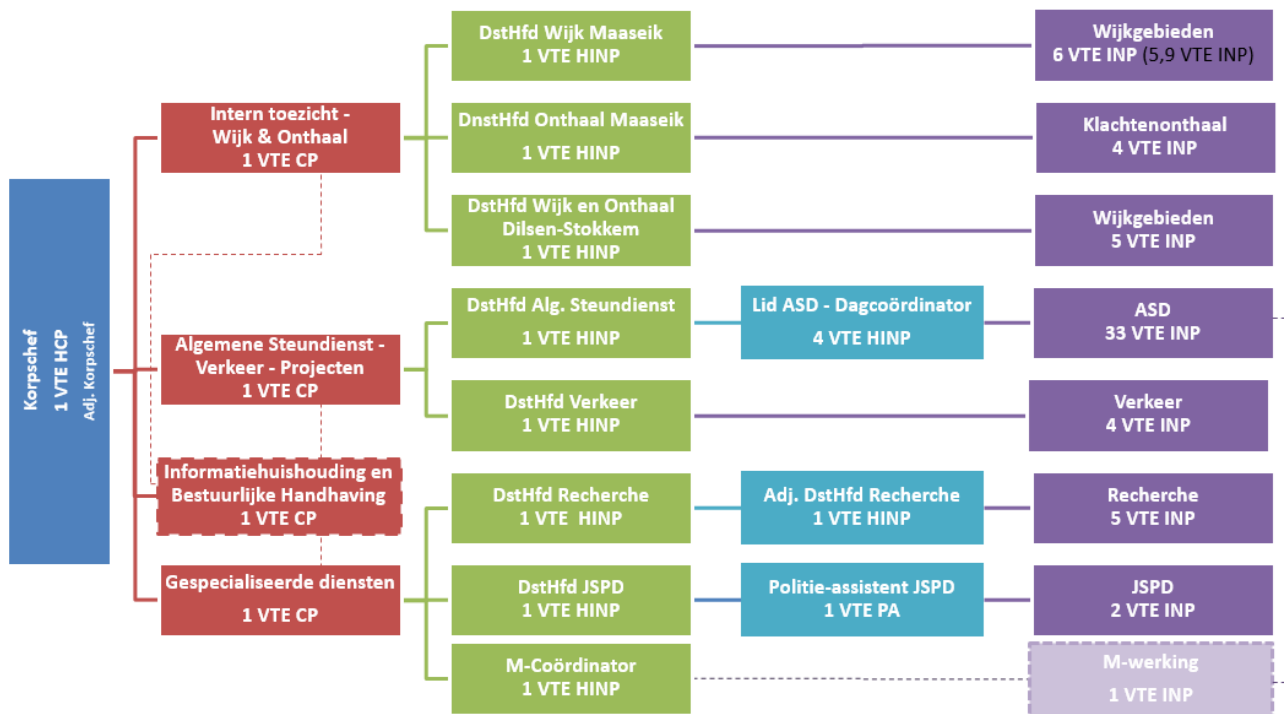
Korpschef
1 VTE HCP
Adj. Korpschef

Intern toezicht - Wijk & Onthaal
1 VTE CP

Algemene Steundienst - Verkeer - Projecten
1 VTE CP

Informatiehuishouding en Bestuurlijke Handhaving
1 VTE CP

Gespecialiseerde diensten
1 VTE CP

DstHfd Wijk Maaseik
1 VTE HINP

DnstHfd Onthaal Maaseik
1 VTE HINP

DstHfd Wijk en Onthaal Dilsen-Stokkem
1 VTE HINP

DstHfd Alg. Steundienst
1 VTE HINP

DstHfd Verkeer
1 VTE HINP

DstHfd Recherche
1 VTE HINP

DstHfd JSPD
1 VTE HINP

M-Coördinator
1 VTE HINP

Lid ASD - Dagcoördinator
4 VTE HINP

Adj. DstHfd Recherche
1 VTE HINP

Politie-assistent JSPD
1 VTE PA

Wijkgebieden
6 VTE INP (5,9 VTE INP)

Klachtenonthaal
4 VTE INP

Wijkgebieden
5 VTE INP

ASD
33 VTE INP

Verkeer
4 VTE INP

Recherche
5 VTE INP

JSPD
2 VTE INP

M-werking
1 VTE INP